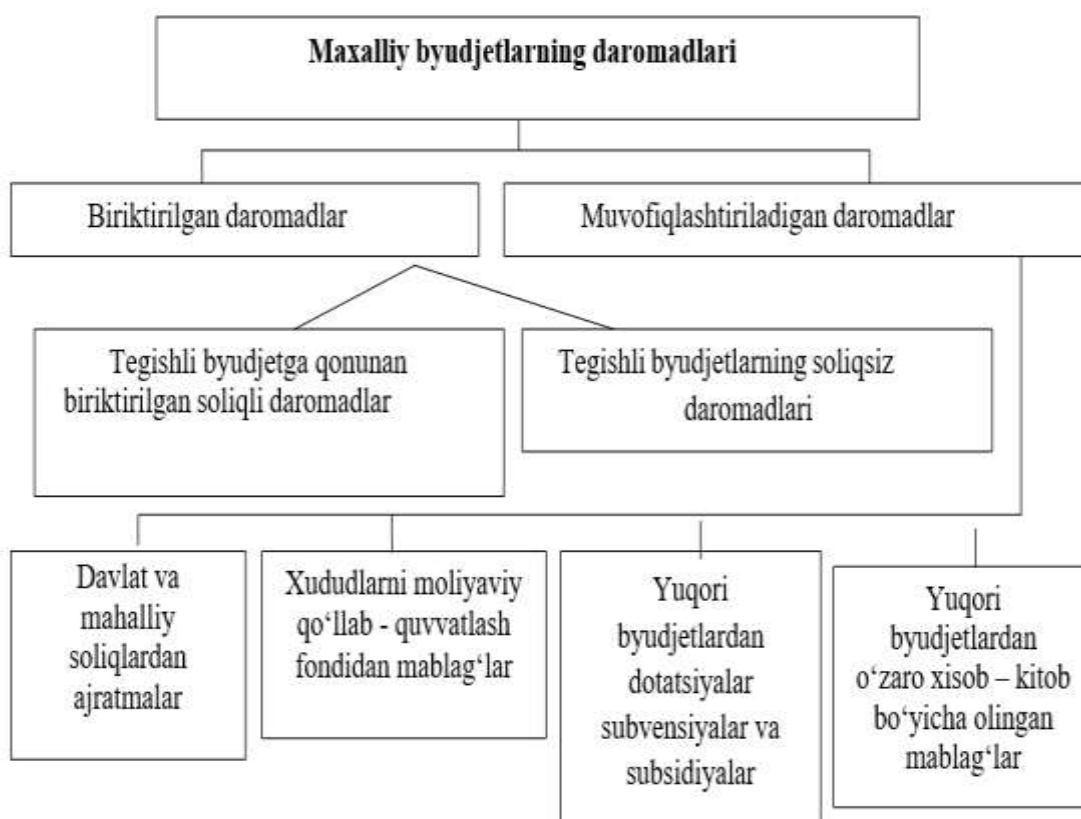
**Maxalliy byudjetlarning daromadlari**

Biriktirilgan daromadlar

Muvofiqlashtiriladigan daromadlar

Tegishli byudjetga qonunan biriktirilgan soliqli daromadlar

Tegishli byudjetlarning soliqsiz daromadlari

Davlat va mahalliy soliqlardan ajratmalar

Xududlarni moliyaviy qo'llab - quvvatlash fondidan mablag'lar

Yuqori byudjetlardan dotatsiyalar subvensiyalar va subsidiyalar

Yuqori byudjetlardan o'zaro xisob – kitob bo'yicha olingan mablag'lar